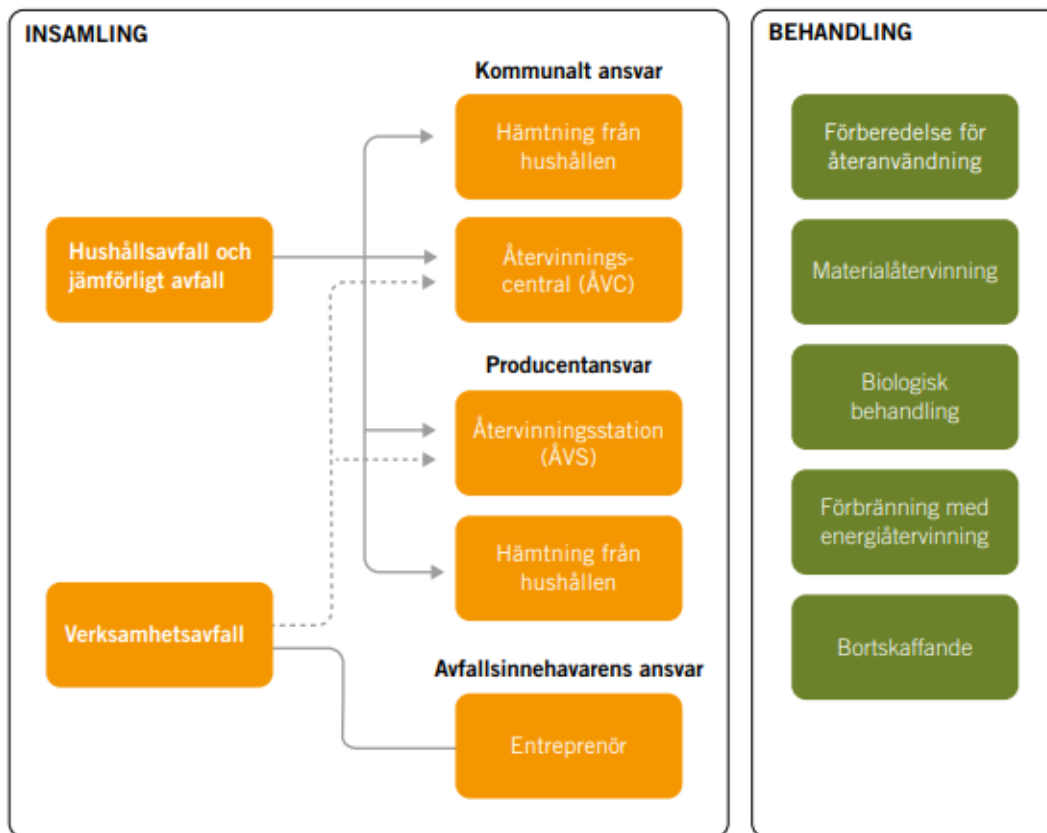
INSAMLING

Hushållsavfall och jämförligt avfall

Verksamhetsavfall

Kommunalt ansvar

Hämtning från hushållen

Återvinningscentral (ÅVC)

Producentansvar

Återvinningsstation (ÅVS)

Hämtning från hushållen

Avfallsinnehavarens ansvar

Entreprenör

BEHANDLING

Förberedelse för återanvändning

Materialåtervinning

Biologisk behandling

Förbränning med energiåtervinning

Bortskaffande